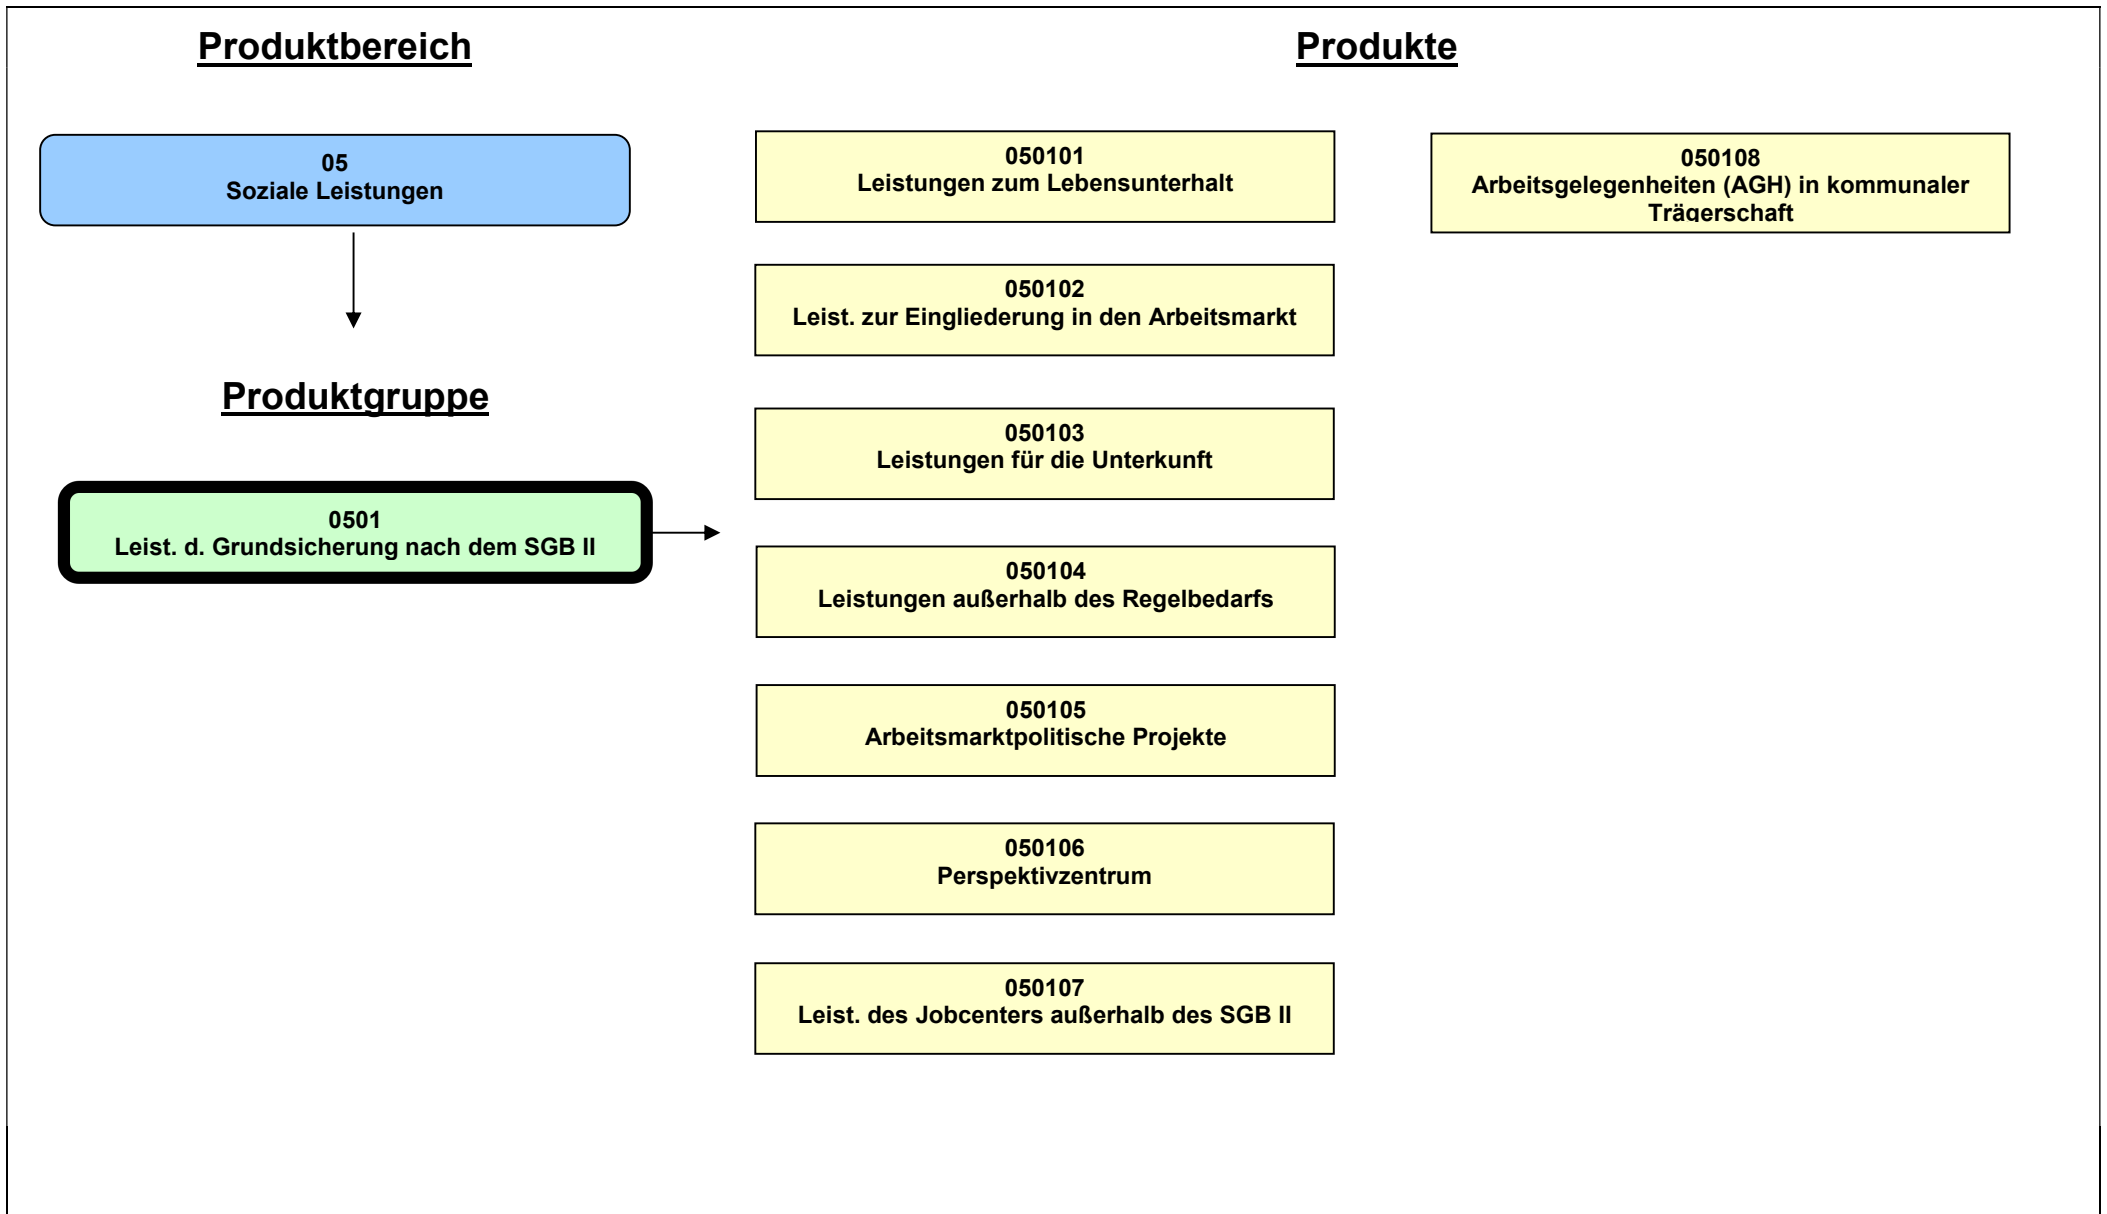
Produktbereich

Produkte

05
Soziale Leistungen

Produktgruppe

0501
Leist. d. Grundsicherung nach dem SGB II

050101
Leistungen zum Lebensunterhalt

050102
Leist. zur Eingliederung in den Arbeitsmarkt

050103
Leistungen für die Unterkunft

050104
Leistungen außerhalb des Regelbedarfs

050105
Arbeitsmarktpolitische Projekte

050106
Perspektivzentrum

050107
Leist. des Jobcenters außerhalb des SGB II

050108
Arbeitsgelegenheiten (AGH) in kommunaler Trägerschaft